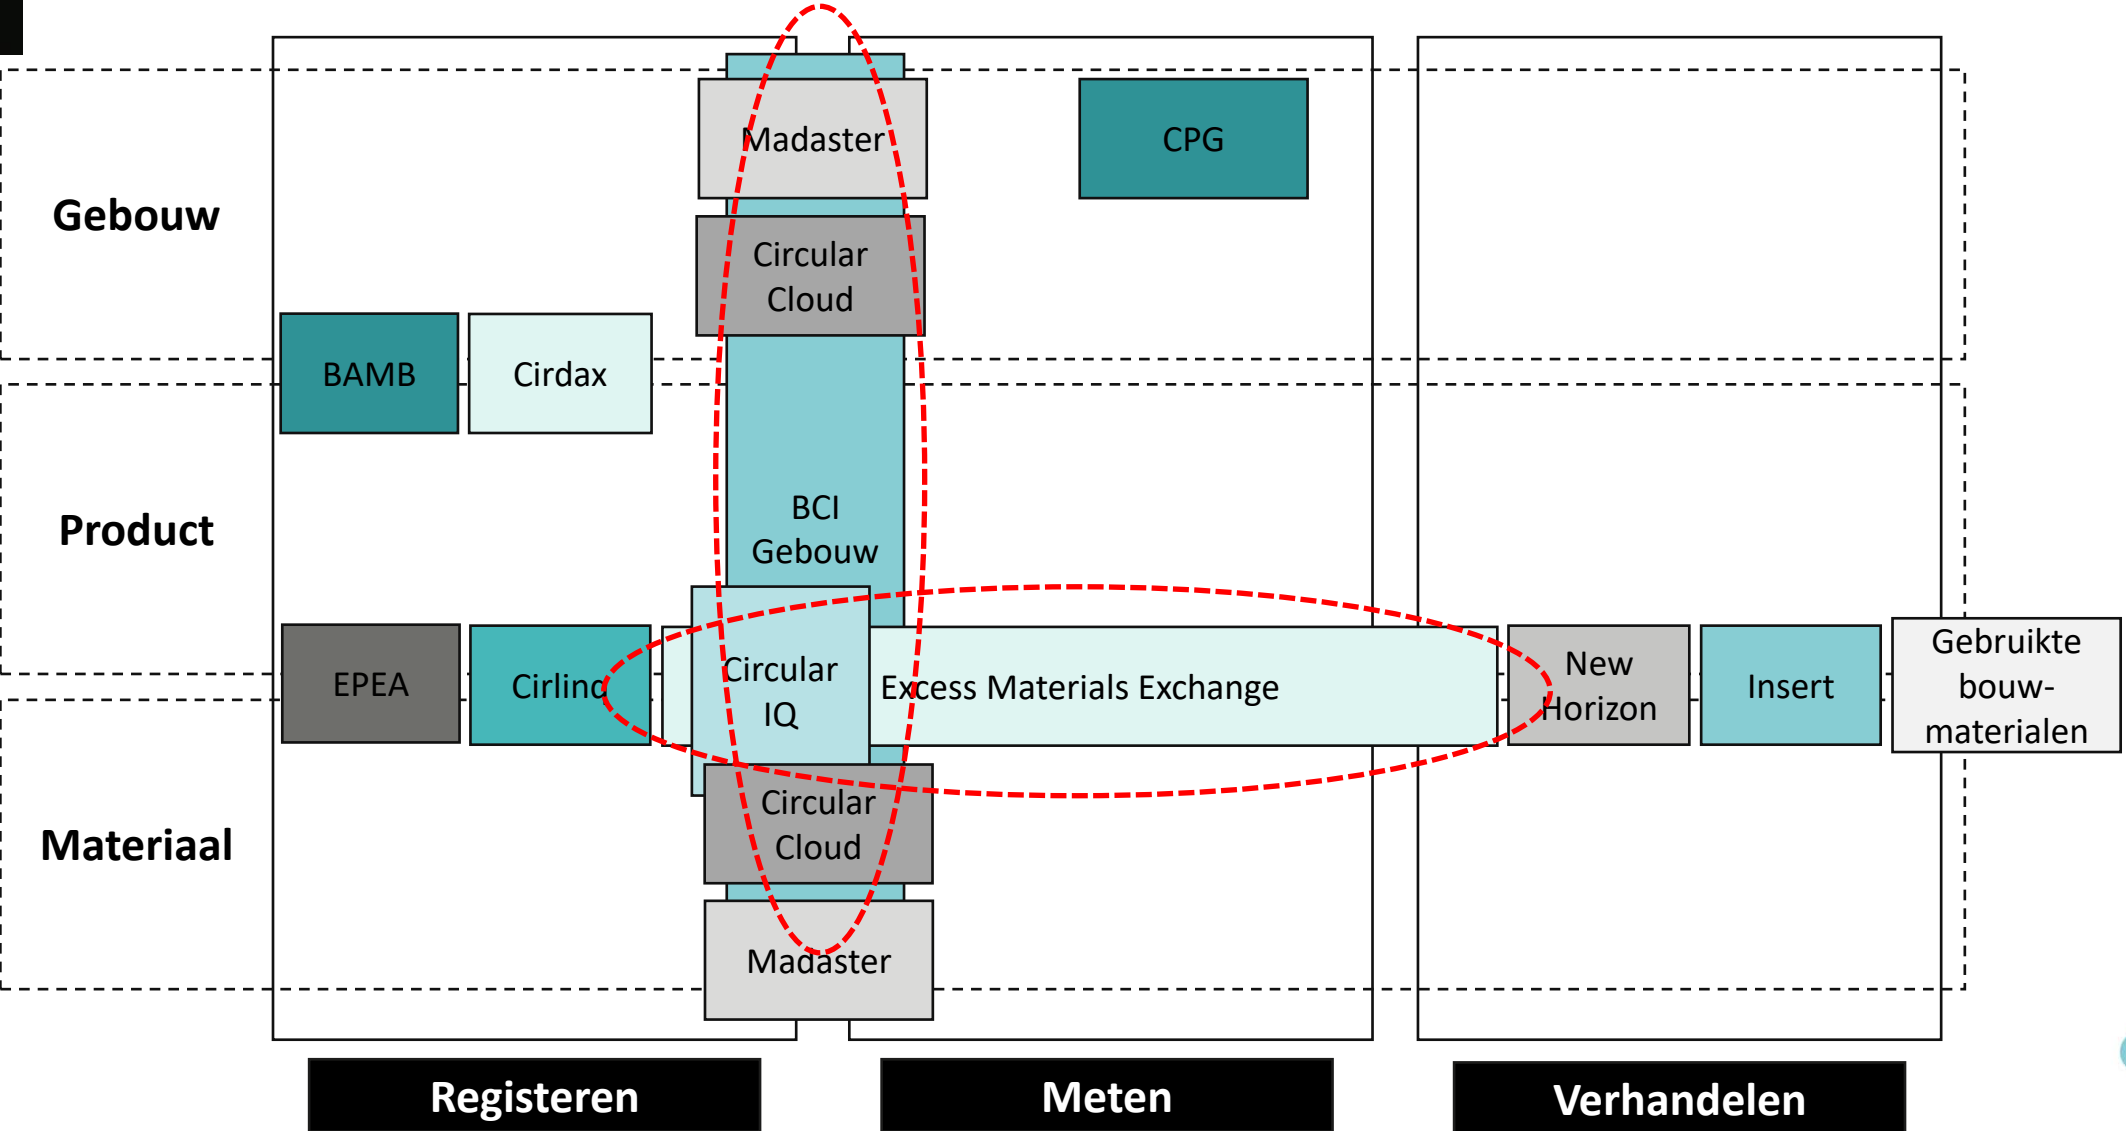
Gebouw

Madaster

CPG

Circular Cloud

BAMB

Cirdax

Product

BCI Gebouw

EPEA

Cirlinq

Circular IQ

Excess Materials Exchange

New Horizon

Insert

Gebruikte bouwmaterialen

Materiaal

Circular Cloud

Madaster

Registeren

Meten

Verhandelen